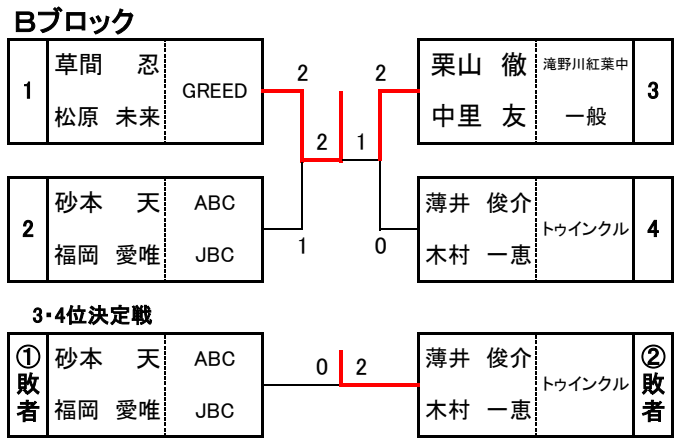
Bブロック

| 1 | 草間　忍 / 松原　未来 | GREED |
|---|---|---|
| 2 | 砂本　天 / 福岡　愛唯 | ABC / JBC |

| 栗山　徹 / 中里　友 | 滝野川紅葉中 / 一般 | 3 |
|---|---|---|
| 薄井　俊介 / 木村　一恵 | トゥインクル | 4 |

2　2
2　1
1　0

3･4位決定戦

| ①敗者 | 砂本　天 / 福岡　愛唯 | ABC / JBC |
|---|---|---|

0　2

| 薄井　俊介 / 木村　一恵 | トゥインクル | ②敗者 |
|---|---|---|